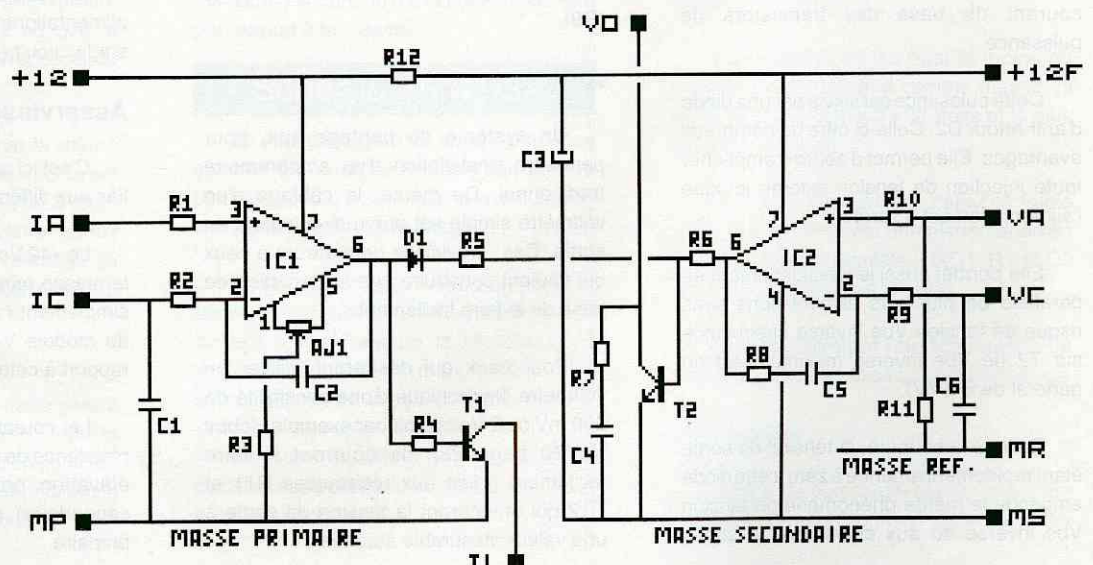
VD
+12
R12
+12F
C3
IA
R1
3
+
7
6
IC1
D1
R5
R6
6
7
IC2
3
R10
VA
IC
R2
2
-
5
1
AJ1
4
2
R9
VC
C2
R7
R8
C5
C6
C1
R3
R4
T1
C4
T2
R11
MR
MASSE REF.
MP
MASSE PRIMAIRE
MASSE SECONDAIRE
MS
TI

courant de base des transistors de puissance

Cette puissance est prise sur une diode d'un pont D2. Cette diode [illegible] avantage. Elle permet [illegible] toute injection de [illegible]

Asservi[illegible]

Le système de montage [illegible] permet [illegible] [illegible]. De même, le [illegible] simple est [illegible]

Elle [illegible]

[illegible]